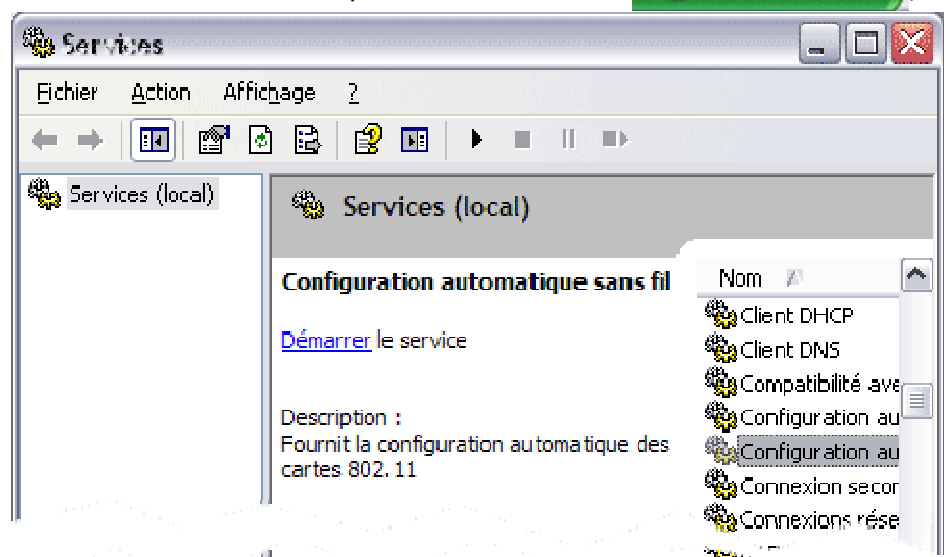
Services

Fichier Action Affichage ?

Services (local)

Services (local)

Configuration automatique sans fil

Démarrer le service

Description :
Fournit la configuration automatique des cartes 802. 11

Nom

Client DHCP
Client DNS
Compatibilité ave
Configuration au
Configuration au
Connexion secor
Connexions rése